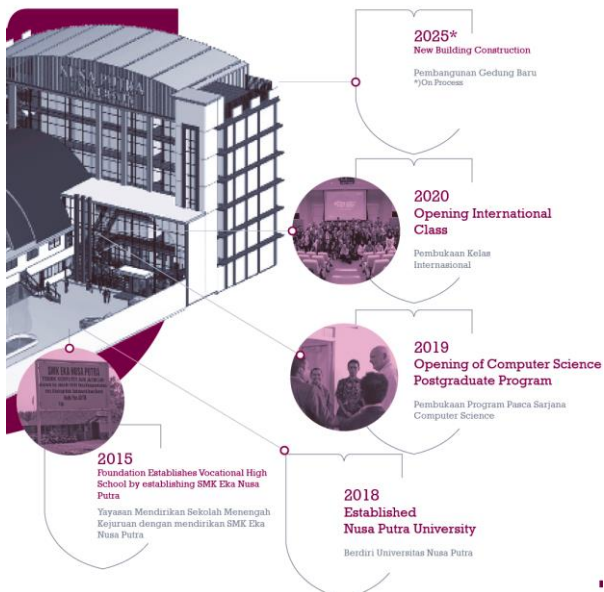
2025*
New Building Construction

Pembangunan Gedung Baru
*)On Process

2020
Opening International Class

Pembukaan Kelas Internasional

2019
Opening of Computer Science Postgraduate Program

Pembukaan Program Pasca Sarjana Computer Science

2015
Foundation Establishes Vocational High School by establishing SMK Eka Nusa Putra

Yayasan Mendirikan Sekolah Menengah Kejuruan dengan mendirikan SMK Eka Nusa Putra

2018
Established Nusa Putra University

Berdiri Universitas Nusa Putra